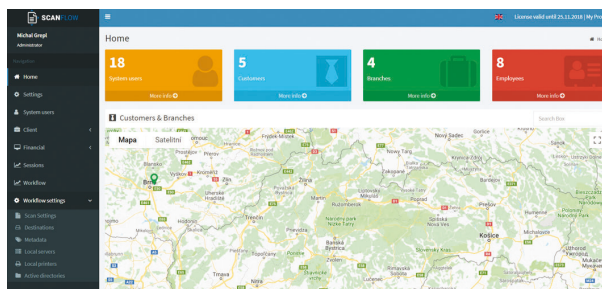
SCANFLOW
≡
License valid until 25.11.2018 | My Pro
Michal Grepl
Administrator
Navigation
Home
Settings
System users
Client
Financial
Sessions
Workflow
Workflow settings
Scan Settings
Destinations
Metadata
Local servers
Local printers
Active directories
Home
18
System users
More info
5
Customers
More info
4
Branches
More info
8
Employees
More info
Customers & Branches
Search Box
Mapa
Satelitní
Frýdek-Místek
Přerov
Brno
Zlín
Uherské Hradiště
Trenčín
Žilina
Martin
Ružomberok
Poprad
Nový Targ
Zakopane
Prešov
Košice
Banská Bystrica
Spišská Nová Ves
Rožňava
Banská Štiavnica
Trnava
Nitra
Sanok
Krosno
Humenné
Michalovce
Uzhhorod
Mukachevo
Bardejov